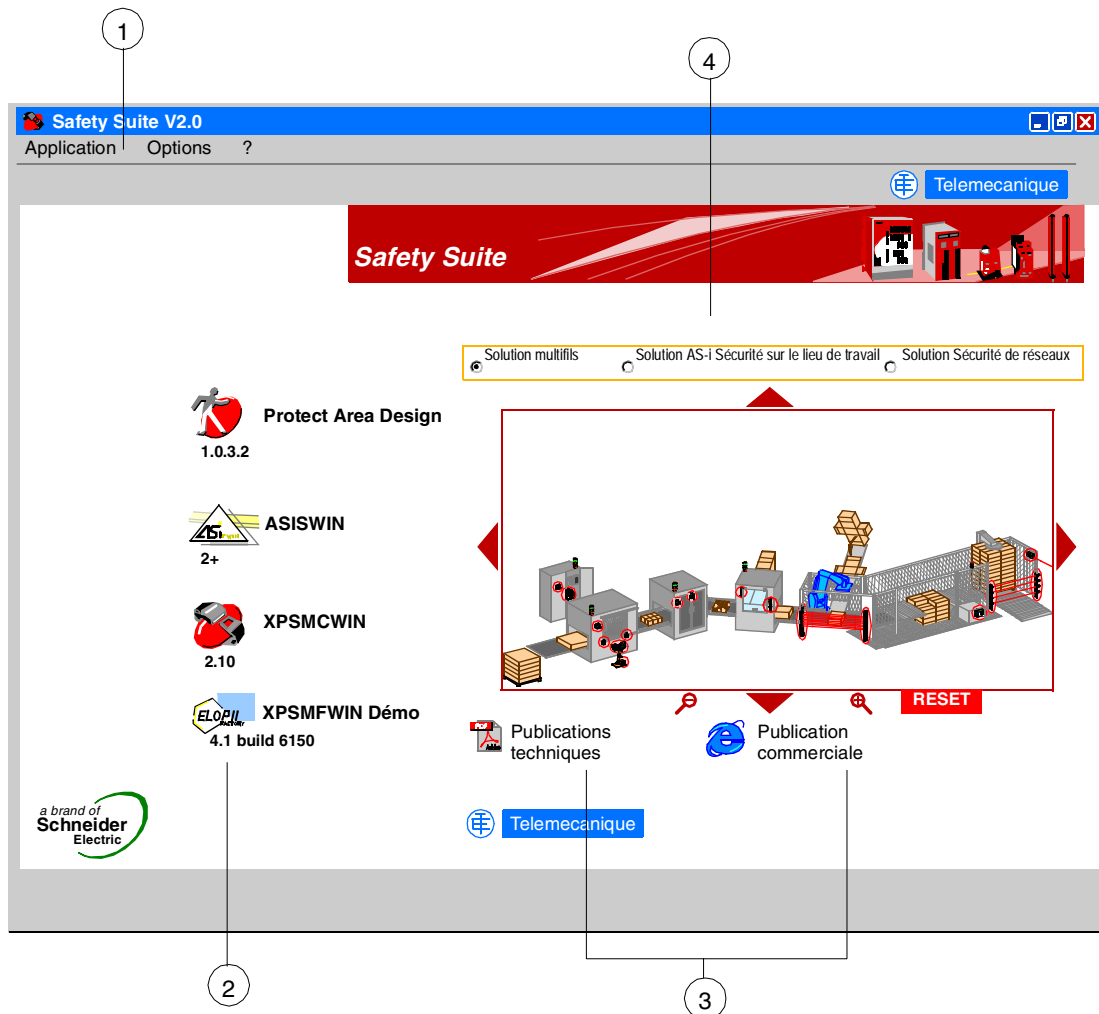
1

4

Safety Suite V2.0

Application Options ?

Telemecanique

Safety Suite

Solution multifils
Solution AS-i Sécurité sur le lieu de travail
Solution Sécurité de réseaux

Protect Area Design
1.0.3.2

ASISWIN
2+

XPSMCWIN
2.10

XPSMFWIN Démo
4.1 build 6150

RESET

Publications techniques

Publication commerciale

a brand of
Schneider
Electric

Telemecanique

2

3